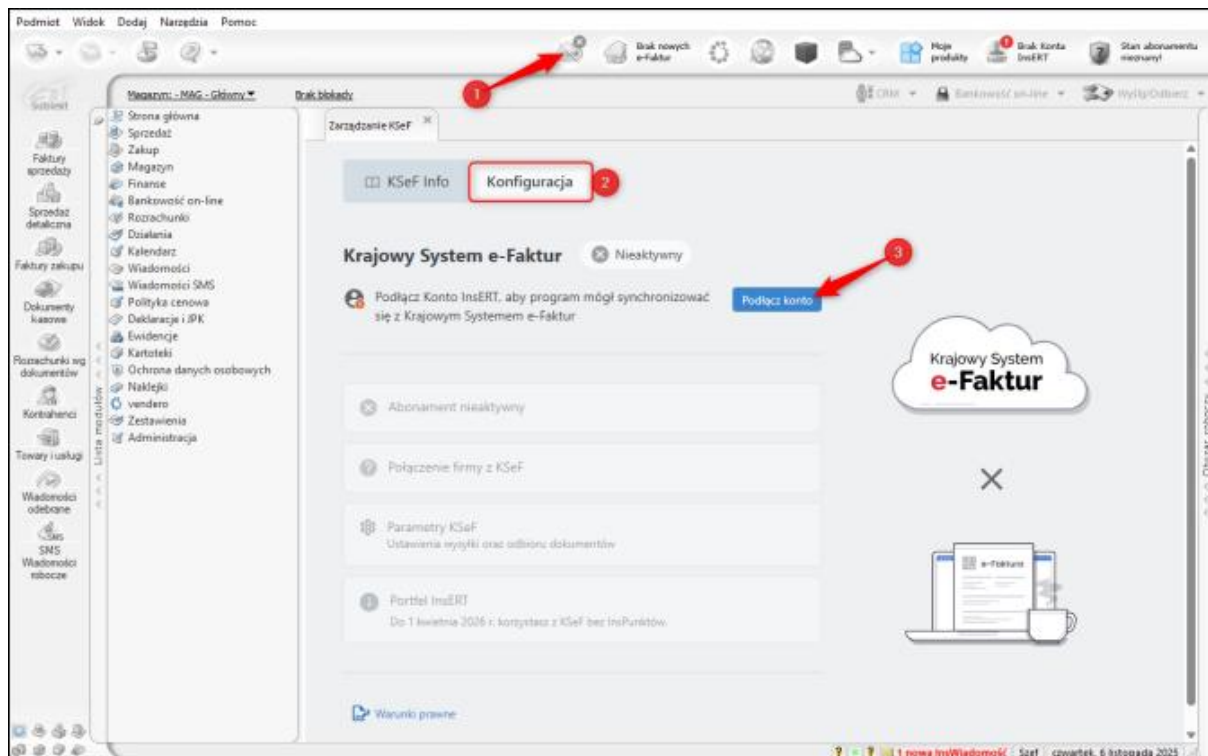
Podmiot Widok Dodaj Narzędzia Pomoc

Brak nowych e-Faktur

Moje produkty

Brak Konta InsERT

Stan abonamentu nieznany!

1

Subiekt

Magazyn: - MAG - Główny

Brak blokady

CRM

Bankowość on-line

Wyślij/Odbierz

Faktury sprzedaży

Sprzedaż detaliczna

Faktury zakupu

Dokumenty kasowe

Rozrachunki wg dokumentów

Kontrahenci

Towary i usługi

Wiadomości odebrane

SMS

Wiadomości robocze

Lista modułów

Strona główna
Sprzedaż
Zakup
Magazyn
Finanse
Bankowość on-line
Rozrachunki
Działania
Kalendarz
Wiadomości
Wiadomości SMS
Polityka cenowa
Deklaracje i JPK
Ewidencje
Kartoteki
Ochrona danych osobowych
Naklejki
vendero
Zestawienia
Administracja

Zarządzanie KSeF

KSeF Info

Konfiguracja

2

Krajowy System e-Faktur

Nieaktywny

3

Podłącz Konto InsERT, aby program mógł synchronizować się z Krajowym Systemem e-Faktur

Podłącz konto

Abonament nieaktywny

Połączenie firmy z KSeF

Parametry KSeF
Ustawienia wysyłki oraz odbioru dokumentów

Portfel InsERT
Do 1 kwietnia 2026 r. korzystasz z KSeF bez InsPunktów.

Warunki prawne

Krajowy System
e-Faktur

×

e-Faktura

Obszar roboczy

1 nowa InsWiadomość

Szef

czwartek, 6 listopada 2025